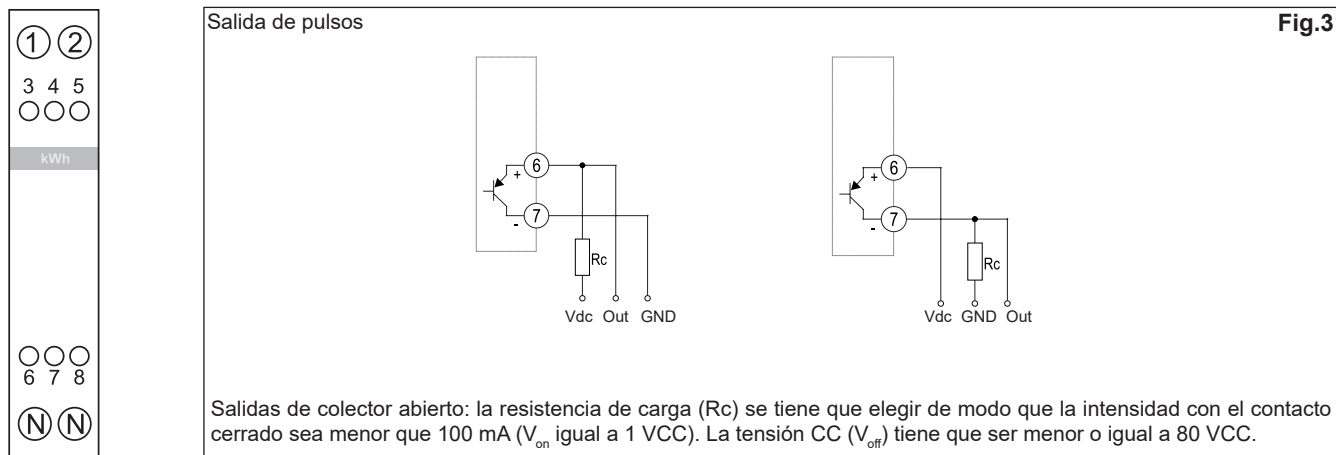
① ②
3 4 5
kWh
6 7 8
Ⓝ Ⓝ

Salida de pulsos

Fig.3

+ 6
- 7
Rc
Vdc Out GND

+ 6
- 7
Rc
Vdc GND Out

Salidas de colector abierto: la resistencia de carga (Rc) se tiene que elegir de modo que la intensidad con el contacto cerrado sea menor que 100 mA ($V_{on}$ igual a 1 VCC). La tensión CC ($V_{off}$) tiene que ser menor o igual a 80 VCC.